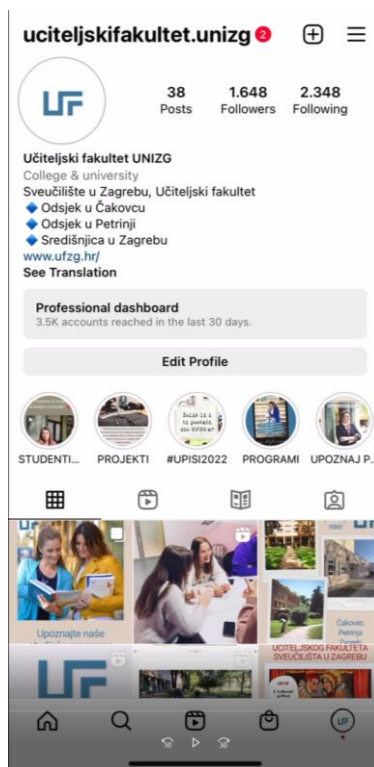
uciteljskifakultet.unizg 2

UF

38 Posts
1.648 Followers
2.348 Following

Učiteljski fakultet UNIZG
College & university
Sveučilište u Zagrebu, Učiteljski fakultet
🔷 Odsjek u Čakovcu
🔷 Odsjek u Petrinji
🔷 Središnjica u Zagrebu
www.ufzg.hr/
See Translation

Professional dashboard
3.5K accounts reached in the last 30 days.

Edit Profile

STUDENTI... PROJEKTI #UPISI2022 PROGRAMI UPOZNAJ P...

Upoznajte naše

Čakovec Petrinja Zagreb

UF

UČITELJSKOG FAKULTETA SVEUČILIŠTA U ZAGREBU

UF